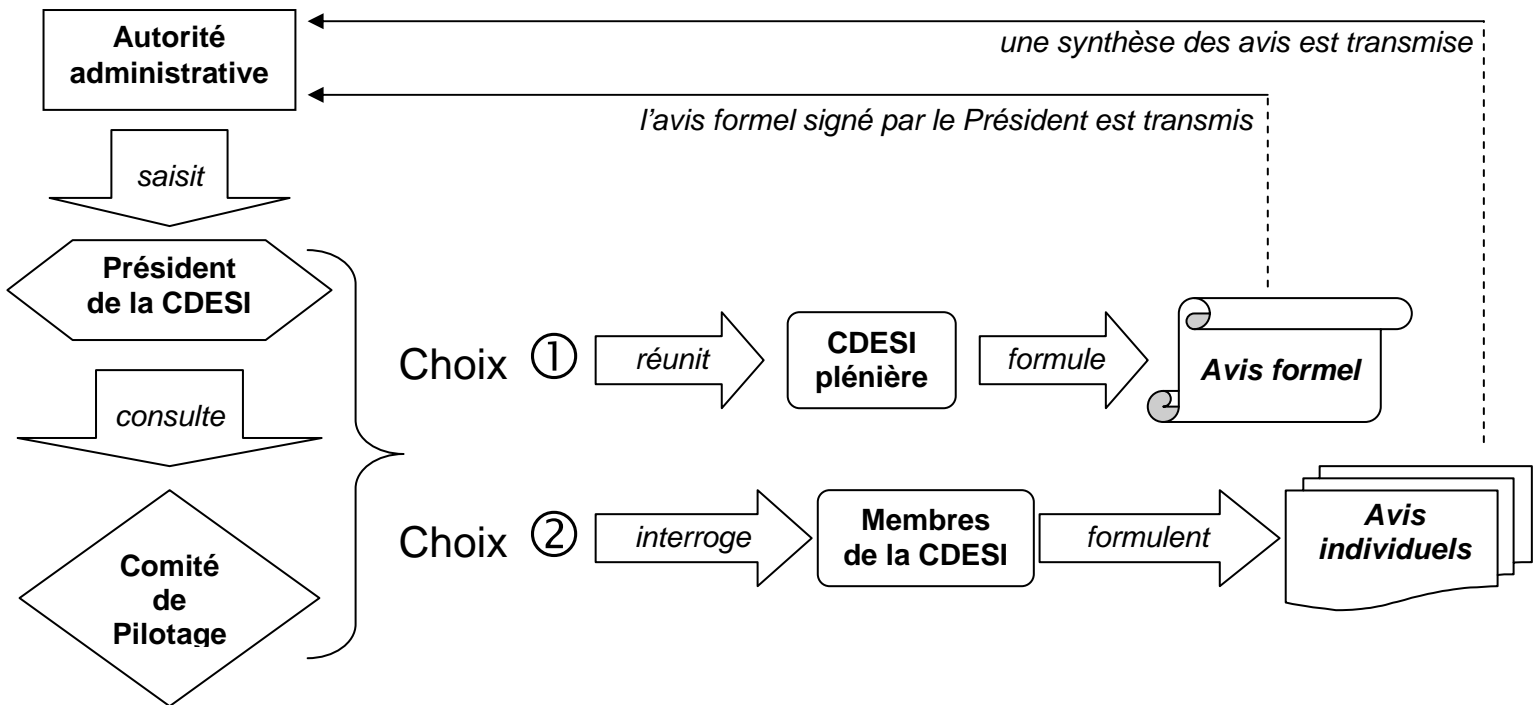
Autorité administrative

une synthèse des avis est transmise

l'avis formel signé par le Président est transmis

saisit

Président de la CDESI

consulte

Comité de Pilotage

Choix ① réunit CDESI plénière formule Avis formel

Choix ② interroge Membres de la CDESI formulent Avis individuels